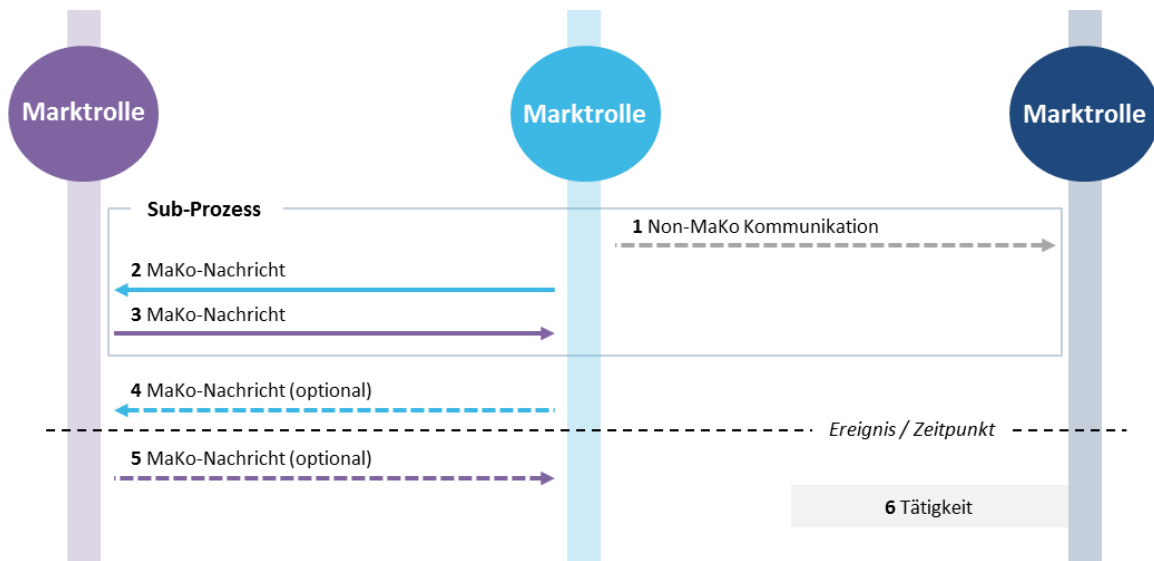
Marktrolle

Marktrolle

Marktrolle

Sub-Prozess

**1** Non-MaKo Kommunikation

**2** MaKo-Nachricht

**3** MaKo-Nachricht

**4** MaKo-Nachricht (optional)

*Ereignis / Zeitpunkt*

**5** MaKo-Nachricht (optional)

**6** Tätigkeit